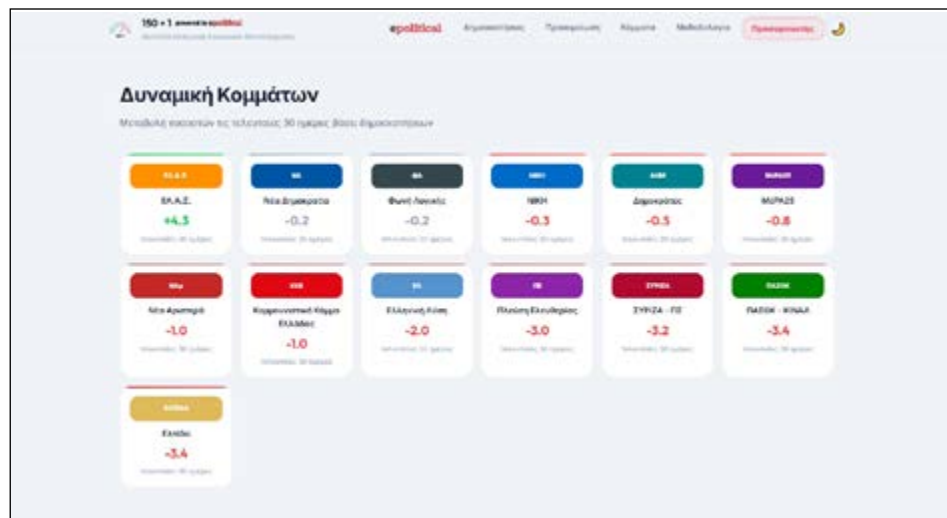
150 + 1 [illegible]

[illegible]

epolitical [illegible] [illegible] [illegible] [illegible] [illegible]

Δυναμική Κομμάτων

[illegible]

ΕΛ.Α.Σ.
ΕΛ.Α.Σ.
+4.3
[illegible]

ΝΔ
Νέα Δημοκρατία
-0.2
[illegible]

ΦΛ
Φωνή Λογικής
-0.2
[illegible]

ΝΙΚΗ
ΝΙΚΗ
-0.3
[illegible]

ΔΗΜ
Δημοκράτες
-0.5
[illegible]

ΜΕΡΑ25
ΜέΡΑ25
-0.8
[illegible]

ΝΑ
Νέα Αριστερά
-1.0
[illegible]

ΚΚΕ
Κομμουνιστικό Κόμμα Ελλάδας
-1.0
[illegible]

ΕΛ
Ελληνική Λύση
-2.0
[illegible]

ΠΕ
Πλεύση Ελευθερίας
-3.0
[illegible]

ΣΥΡΙΖΑ
ΣΥΡΙΖΑ - ΠΣ
-3.2
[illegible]

ΠΑΣΟΚ
ΠΑΣΟΚ - ΚΙΝΑΛ
-3.4
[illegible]

Σπαρτ
Σπαρτιάτες
-3.4
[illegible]